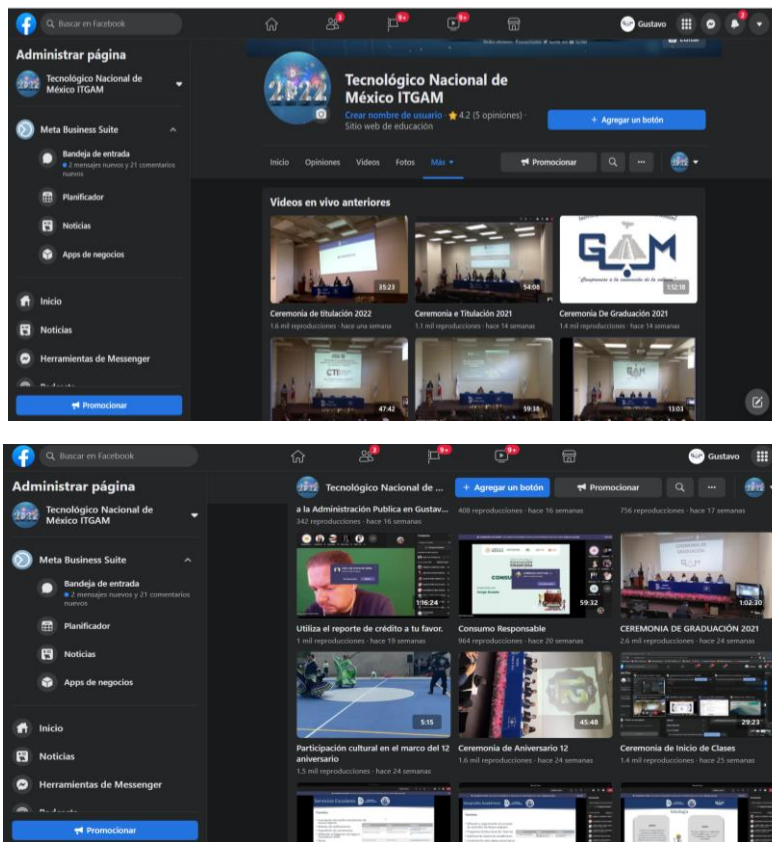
Buscar en Facebook

Gustavo

Administrar página

Tecnológico Nacional de México ITGAM

Meta Business Suite

Bandeja de entrada
2 mensajes nuevos y 21 comentarios nuevos

Planificador

Noticias

Apps de negocios

Inicio

Noticias

Herramientas de Messenger

Promocionar

Tecnológico Nacional de México ITGAM

Crear nombre de usuario · ★ 4.2 (5 opiniones) · Sitio web de educación

+ Agregar un botón

Inicio Opiniones Videos Fotos Más

Promocionar

Videos en vivo anteriores

35:23
Ceremonia de titulación 2022
1.6 mil reproducciones · hace una semana

54:08
Ceremonia e Titulación 2021
1.1 mil reproducciones · hace 14 semanas

GAM
1:52:18
Ceremonia De Graduación 2021
1.4 mil reproducciones · hace 14 semanas

47:42

59:38

13:01

Buscar en Facebook

Gustavo

Administrar página

Tecnológico Nacional de México ITGAM

Meta Business Suite

Bandeja de entrada
2 mensajes nuevos y 21 comentarios nuevos

Planificador

Noticias

Apps de negocios

Inicio

Noticias

Herramientas de Messenger

Promocionar

Tecnológico Nacional de ...

+ Agregar un botón

Promocionar

a la Administración Publica en Gustav...
342 reproducciones · hace 16 semanas

408 reproducciones · hace 16 semanas

756 reproducciones · hace 17 semanas

1:16:24
Utiliza el reporte de crédito a tu favor.
1 mil reproducciones · hace 19 semanas

59:32
Consumo Responsable
964 reproducciones · hace 20 semanas

1:02:30
CEREMONIA DE GRADUACIÓN 2021
2.6 mil reproducciones · hace 24 semanas

5:15
Participación cultural en el marco del 12 aniversario
1.5 mil reproducciones · hace 24 semanas

45:48
Ceremonia de Aniversario 12
1.6 mil reproducciones · hace 24 semanas

29:23
Ceremonia de Inicio de Clases
1.4 mil reproducciones · hace 25 semanas